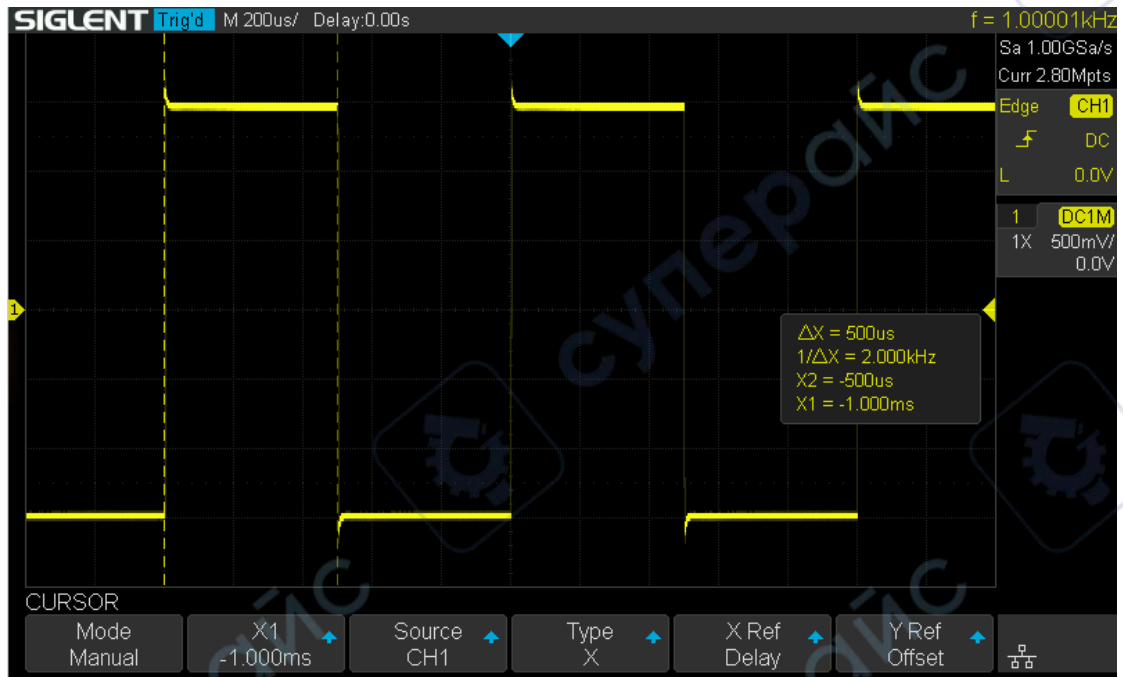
SIGLENT Trig'd M 200us/ Delay:0.00s f = 1.00001kHz

Sa 1.00GSa/s
Curr 2.80Mpts
Edge CH1
DC
L 0.0V
1 DC1M
1X 500mV/
0.0V

1

ΔX = 500us
1/ΔX = 2.000kHz
X2 = -500us
X1 = -1.000ms

суперайс

CURSOR

| Mode Manual | X1 -1.000ms | Source CH1 | Type X | X Ref Delay | Y Ref Offset |